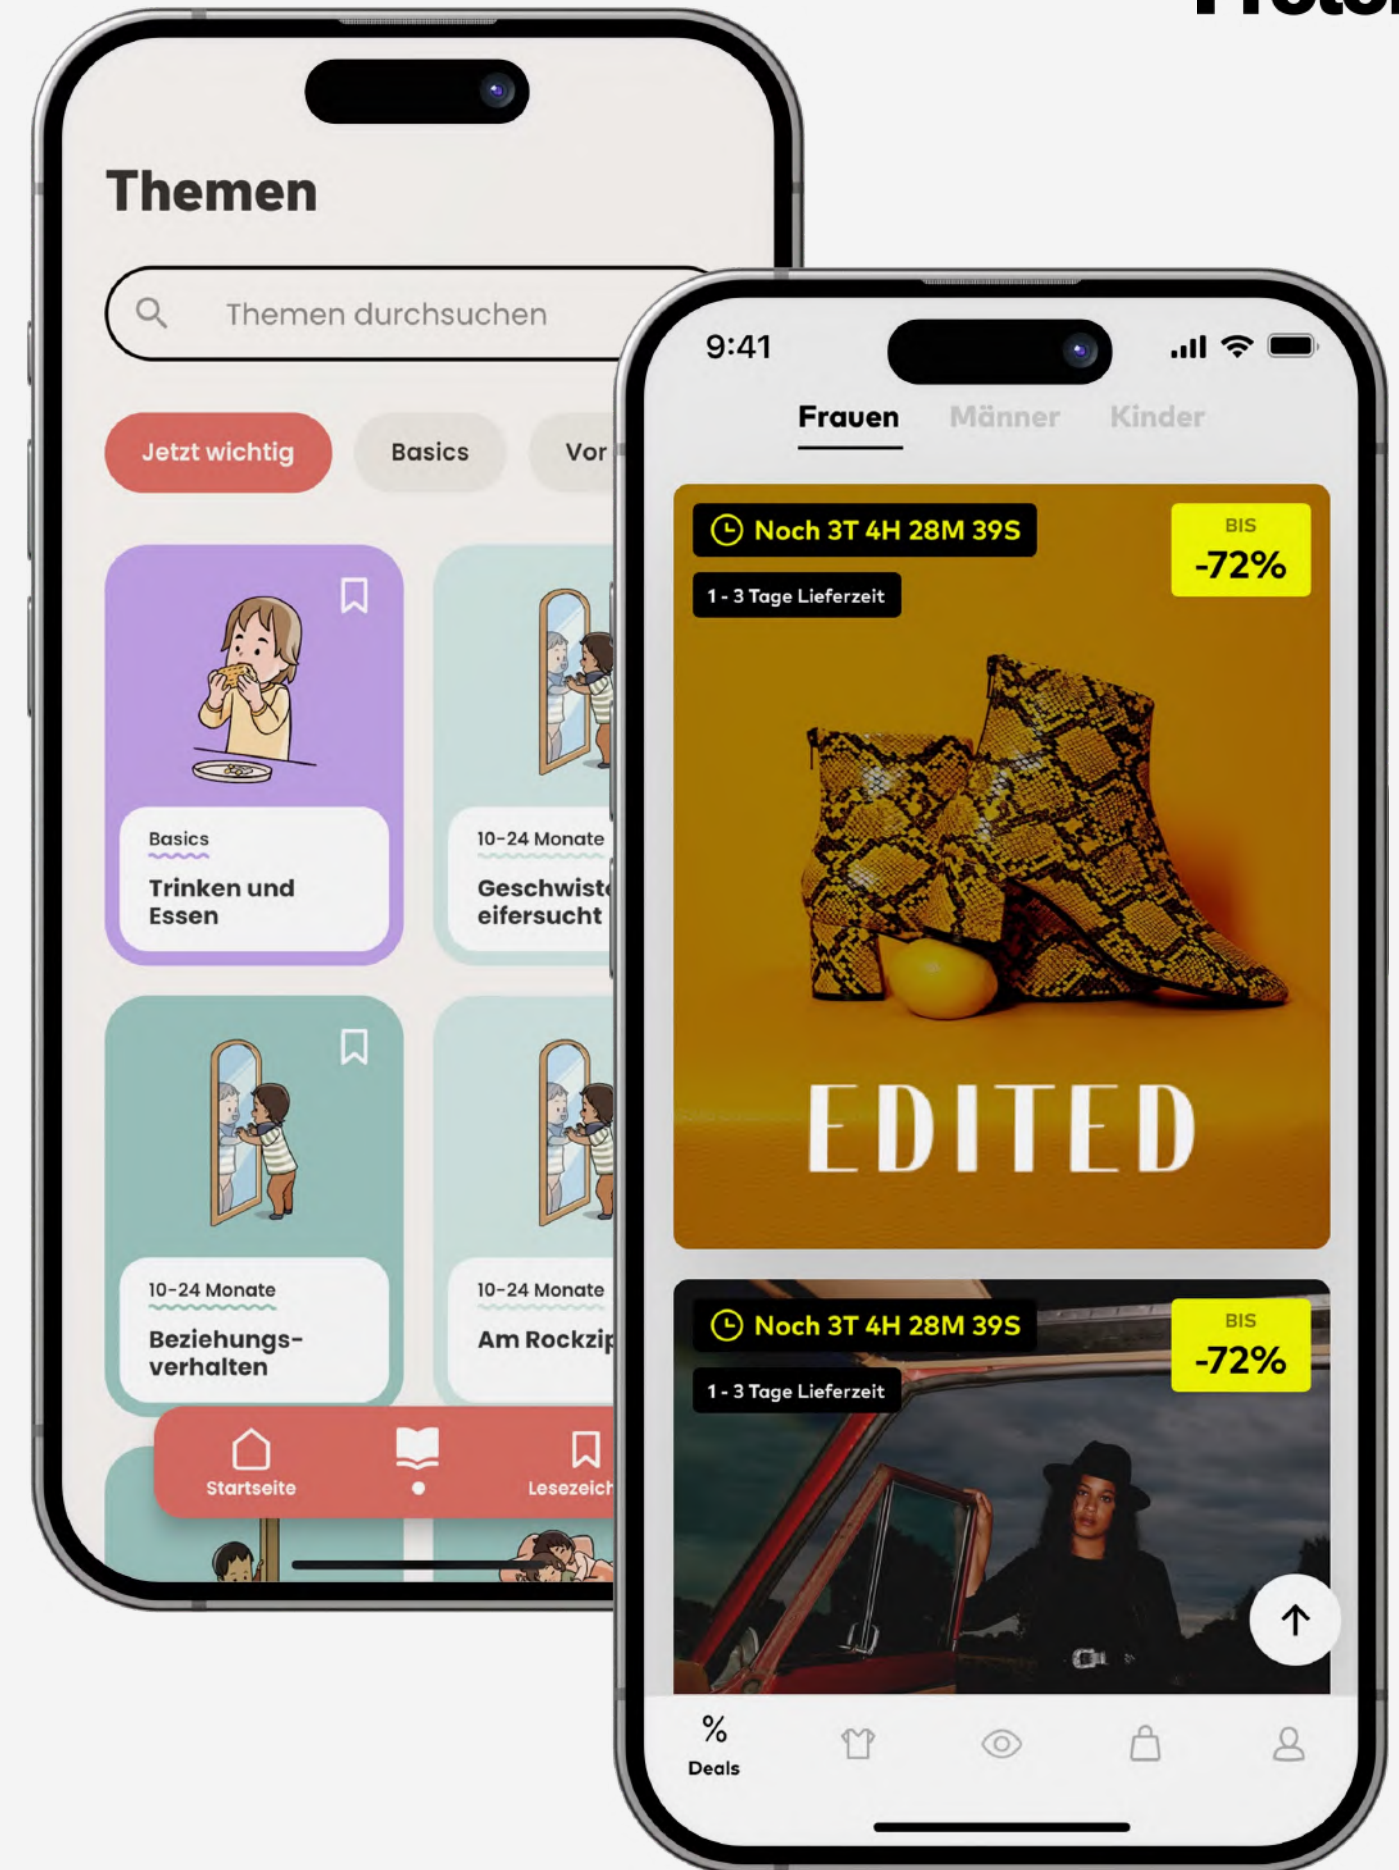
Themen

Themen durchsuchen

Jetzt wichtig Basics Vor

Basics
Trinken und Essen

10-24 Monate
Geschwiste eifersucht

10-24 Monate
Beziehungsverhalten

10-24 Monate
Am Rockzip

Startseite Lesezeich

9:41

Frauen Männer Kinder

Noch 3T 4H 28M 39S
1 - 3 Tage Lieferzeit
BIS -72%

EDITED

Noch 3T 4H 28M 39S
1 - 3 Tage Lieferzeit
BIS -72%

%
Deals